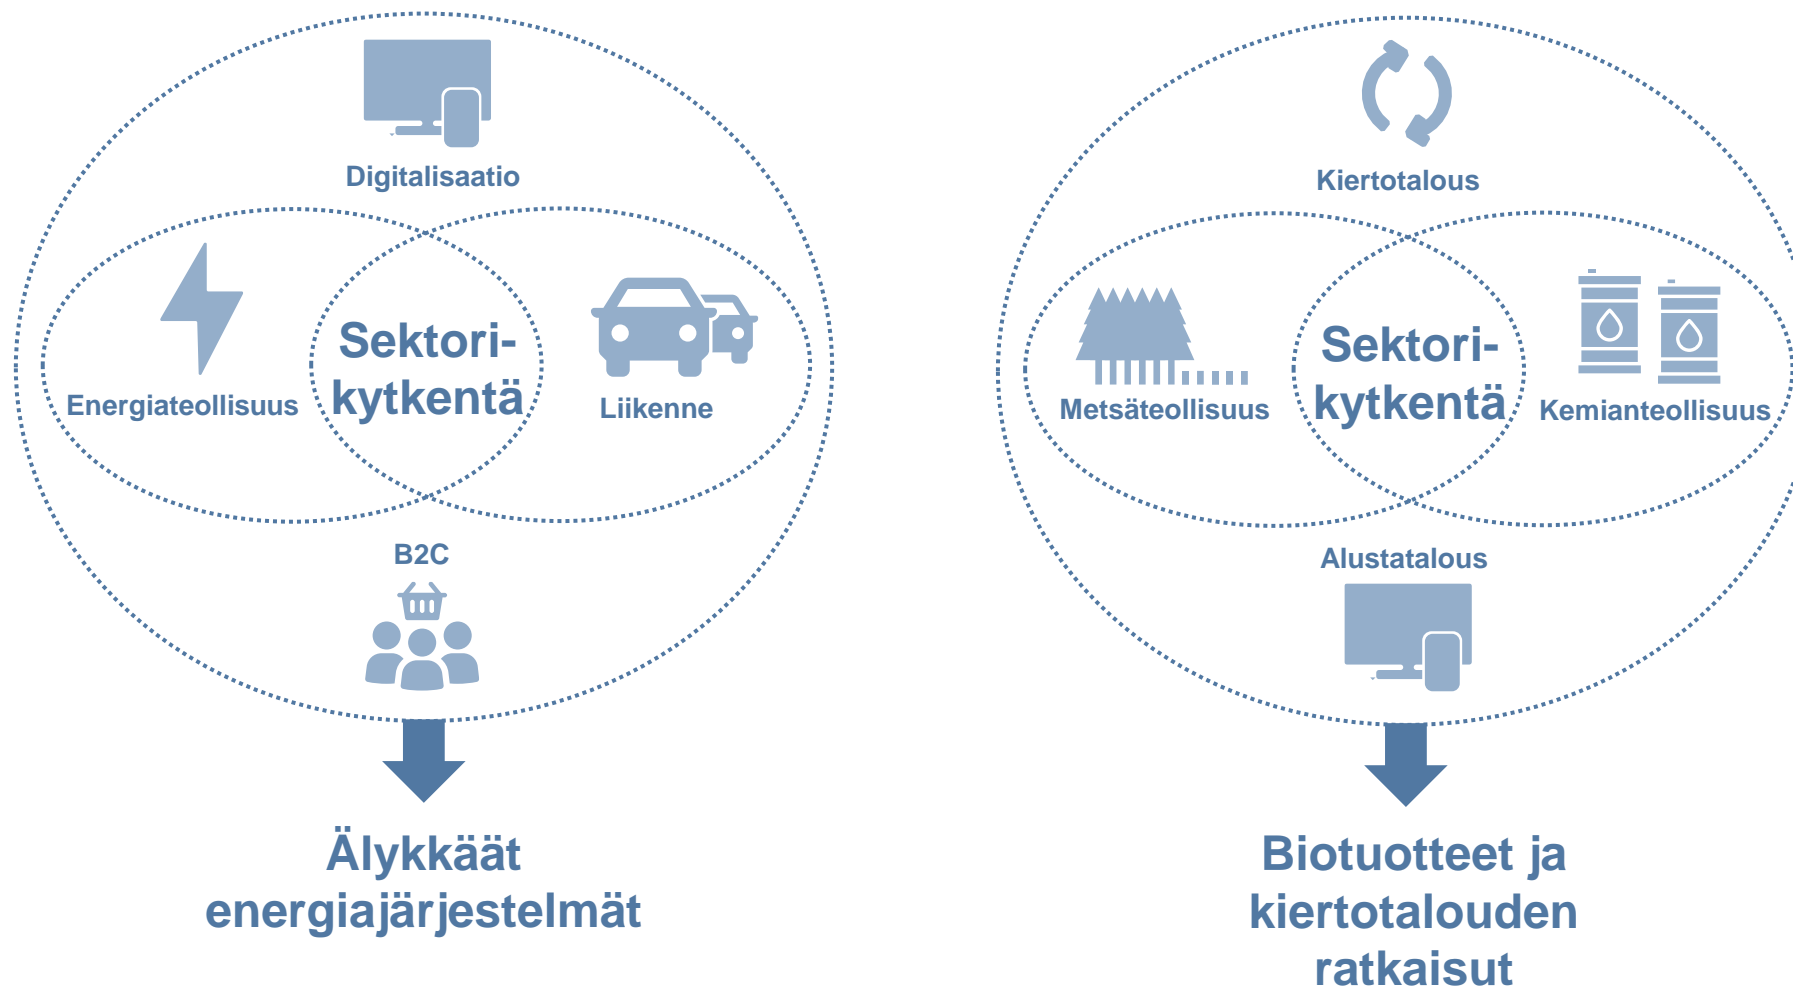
Digitalisaatio

Energiateollisuus

Sektori-kytkentä

Liikenne

B2C

Älykkäät energiajärjestelmät

Kiertotalous

Metsäteollisuus

Sektori-kytkentä

Kemianteollisuus

Alustatalous

Biotuotteet ja kiertotalouden ratkaisut